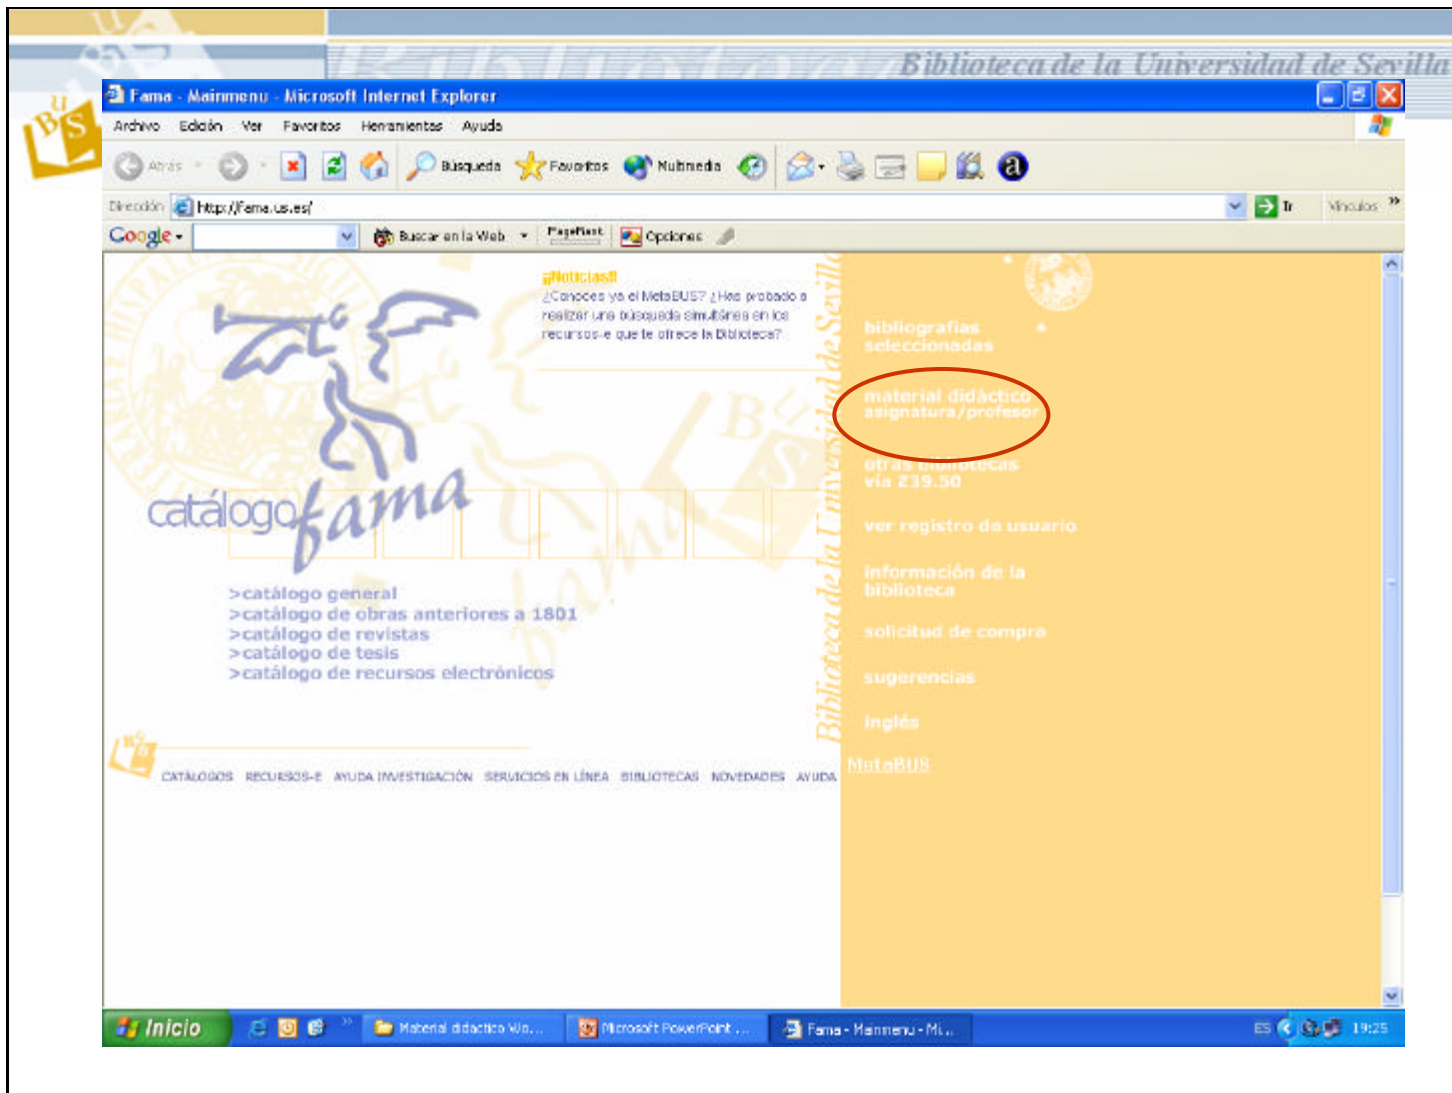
Biblioteca de la Universidad de Sevilla

Fama - Mainmenu - Microsoft Internet Explorer

Archivo Edición Ver Favoritos Herramientas Ayuda

Atrás Búsqueda Favoritos Multimedia

Dirección http://fama.us.es/ Ir Vínculos

Google Buscar en la Web PageRank Opciones

¡¡Noticias!!
¿Conoces ya el MetaBUS? ¿Has probado a realizar una búsqueda simultánea en los recursos-e que te ofrece la Biblioteca?

catálogo fama

>catálogo general
>catálogo de obras anteriores a 1801
>catálogo de revistas
>catálogo de tesis
>catálogo de recursos electrónicos

Biblioteca de la Universidad de Sevilla

bibliografías seleccionadas
material didáctico asignatura/profesor
otras bibliotecas vía Z39.50
ver registro de usuario
información de la biblioteca
solicitud de compra
sugerencias
inglés
MetaBUS

CATÁLOGOS RECURSOS-E AYUDA INVESTIGACIÓN SERVICIOS EN LÍNEA BIBLIOTECAS NOVEDADES AYUDA

Inicio Material didáctico Wo... Microsoft PowerPoint ... Fama - Mainmenu - Mi... ES 19:25